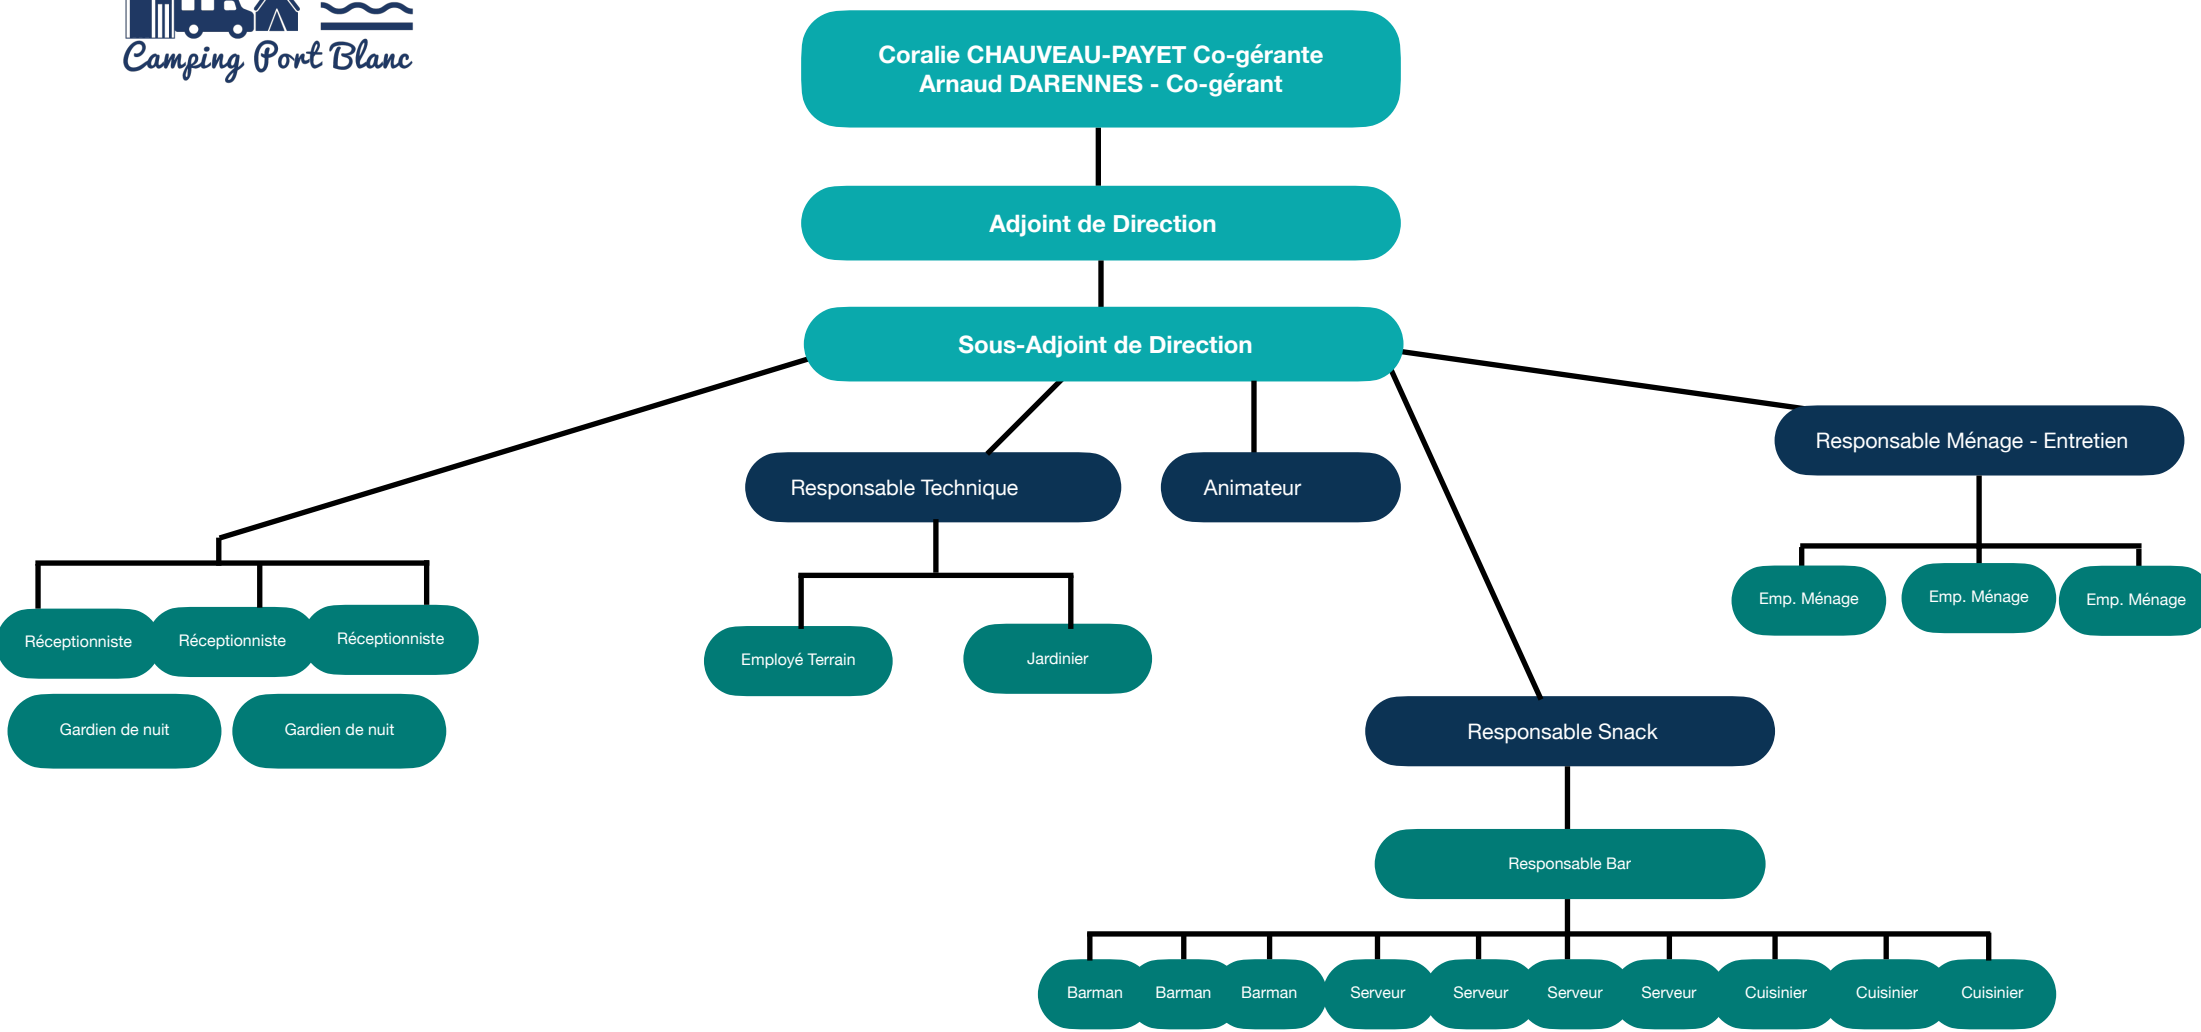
Camping Port Blanc

Coralie CHAUVEAU-PAYET Co-gérante
Arnaud DARENNES - Co-gérant

Adjoint de Direction

Sous-Adjoint de Direction

Responsable Technique

Animateur

Responsable Ménage - Entretien

Réceptionniste

Réceptionniste

Réceptionniste

Gardien de nuit

Gardien de nuit

Employé Terrain

Jardinier

Emp. Ménage

Emp. Ménage

Emp. Ménage

Responsable Snack

Responsable Bar

Barman

Barman

Barman

Serveur

Serveur

Serveur

Serveur

Cuisinier

Cuisinier

Cuisinier